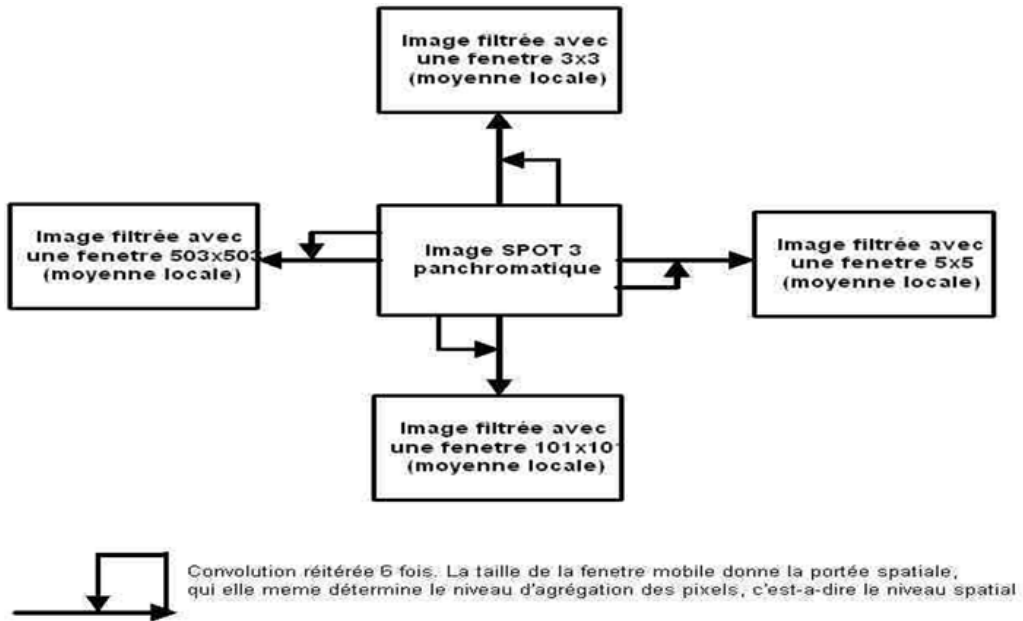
Image filtrée avec une fenetre 3x3 (moyenne locale)

Image filtrée avec une fenetre 503x503 (moyenne locale)

Image SPOT 3 panchromatique

Image filtrée avec une fenetre 5x5 (moyenne locale)

Image filtrée avec une fenetre 101x101 (moyenne locale)

Convolution réitérée 6 fois. La taille de la fenetre mobile donne la portée spatiale, qui elle meme détermine le niveau d'agrégation des pixels, c'est-a-dire le niveau spatial